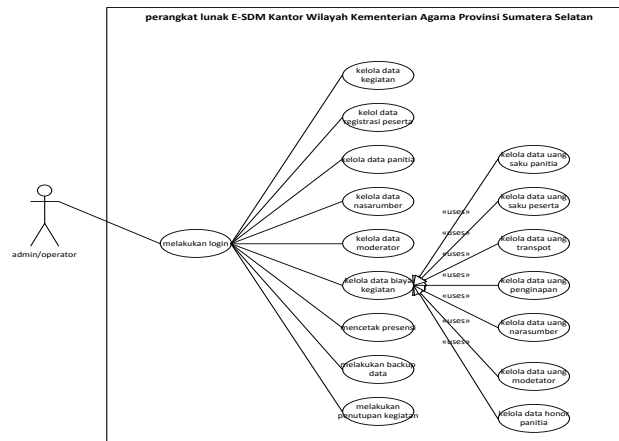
perangkat lunak E-SDM Kantor Wilayah Kementerian Agama Provinsi Sumatera Selatan

admin/operator

melakukan login

kelola data kegiatan

kelol data registrasi peserta

kelola data panitia

kelola data nasarumber

kelola data moderator

kelola data biaya kegiatan

mencetak presensi

melakukan backup data

melakukan penutupan kegiatan

«uses»

«uses»

«uses»

«uses»

«uses»

«uses»

«uses»

kelola data uang saku panitia

kelola data uang saku peserta

kelola data uang transpot

kelola data uang penginapan

kelola data uang narasumber

kelola data uang modetator

kelola data honor panitia